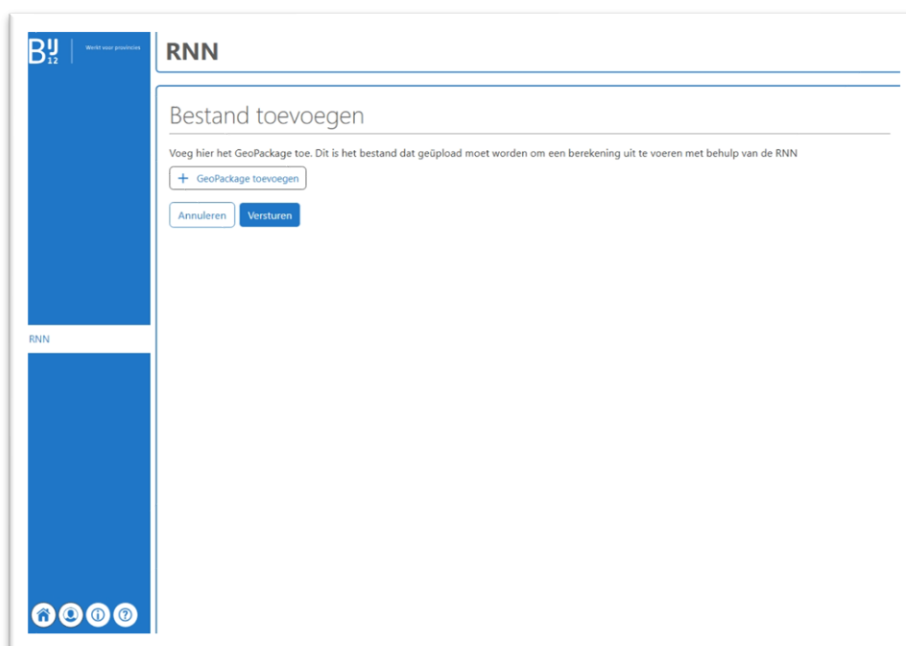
BIJ12 Werkt voor provincies

RNN

Bestand toevoegen

Voeg hier het GeoPackage toe. Dit is het bestand dat geüpload moet worden om een berekening uit te voeren met behulp van de RNN

+ GeoPackage toevoegen

Annuleren Versturen

RNN